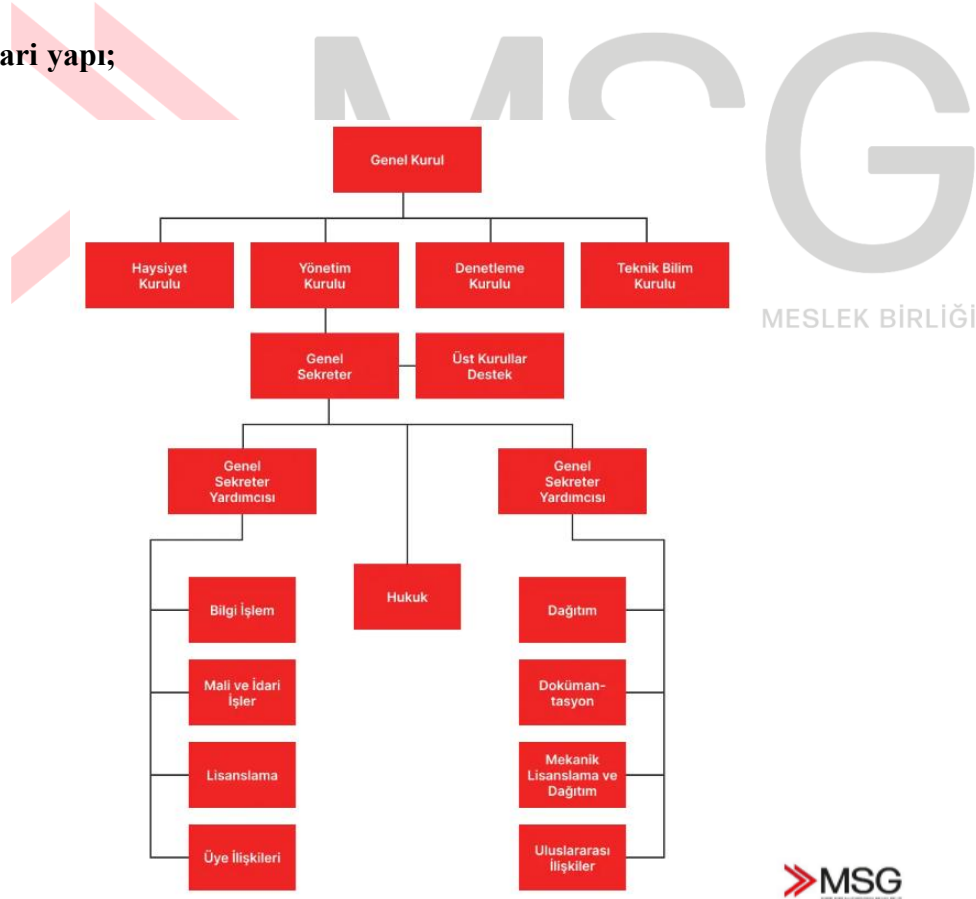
ari yapı;

MSG

MESLEK BİRLİĞİ

Genel Kurul

Haysiyet Kurulu

Yönetim Kurulu

Denetleme Kurulu

Teknik Bilim Kurulu

Genel Sekreter

Üst Kurullar Destek

Genel Sekreter Yardımcısı

Genel Sekreter Yardımcısı

Bilgi İşlem

Hukuk

Dağıtım

Mali ve İdari İşler

Dokümantasyon

Lisanslama

Mekanik Lisanslama ve Dağıtım

Üye İlişkileri

Uluslararası İlişkiler

MSG